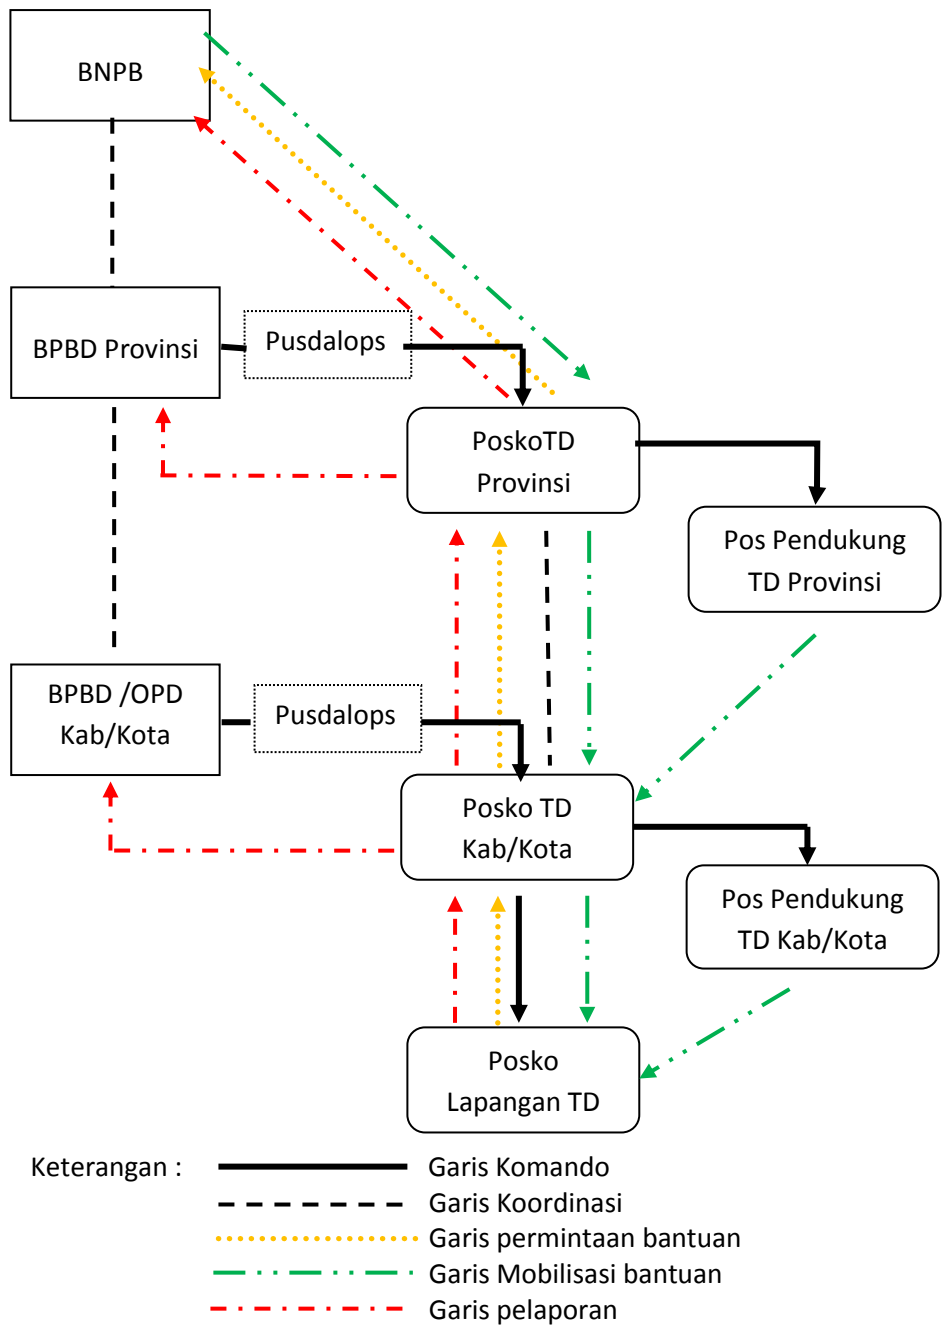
BNPB

BPBD Provinsi

Pusdalops

PoskoTD Provinsi

Pos Pendukung TD Provinsi

BPBD /OPD Kab/Kota

Pusdalops

Posko TD Kab/Kota

Pos Pendukung TD Kab/Kota

Posko Lapangan TD

Keterangan :
Garis Komando
Garis Koordinasi
Garis permintaan bantuan
Garis Mobilisasi bantuan
Garis pelaporan